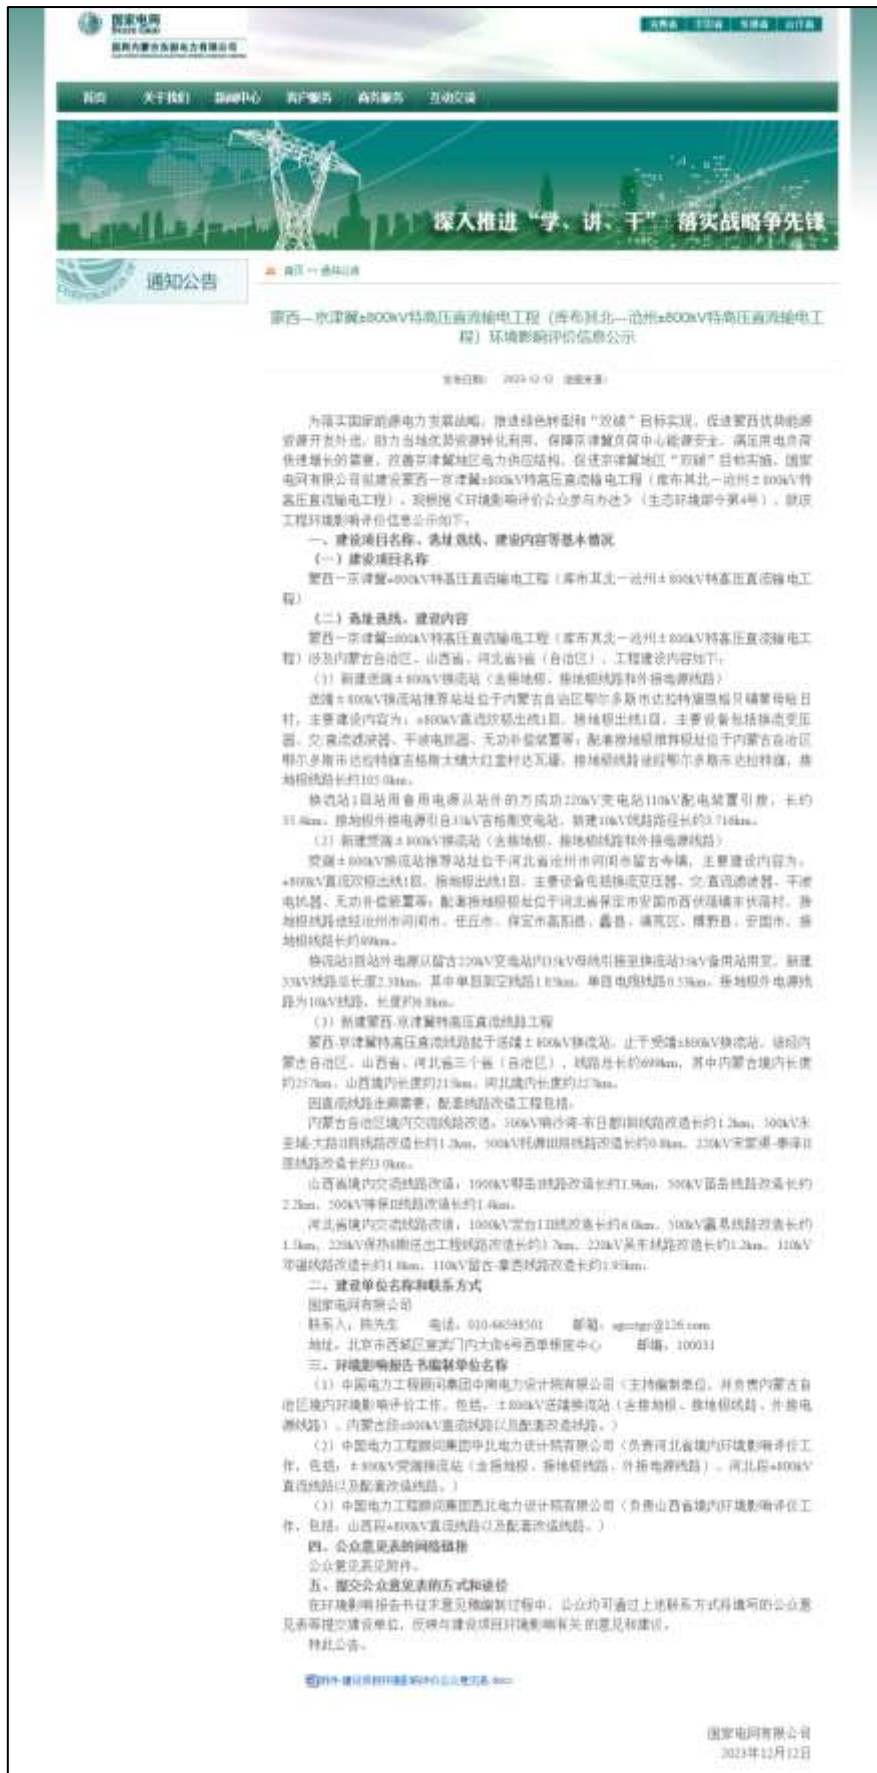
国家电网
State Grid
国网内蒙古东部电力有限公司

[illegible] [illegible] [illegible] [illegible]

首页 关于我们 新闻中心 客户服务 商务服务 互动交流

深入推进"学、讲、干" 落实战略争先锋

通知公告

首页 — 通知公告

蒙西—京津冀±800kV特高压直流输电工程（库布其北—沧州±800kV特高压直流输电工程）环境影响评价信息公示

发布日期： 2023-12-12 浏览次数：

为落实国家能源电力发展战略，推进绿色转型和"双碳"目标实现，促进蒙西优势能源资源开发外送，助力当地优势资源转化利用，保障京津冀负荷中心能源安全，满足用电负荷快速增长的需要，改善京津冀地区电力供应结构，促进京津冀地区"双碳"目标实施，国家电网有限公司拟建设蒙西—京津冀±800kV特高压直流输电工程（库布其北—沧州±800kV特高压直流输电工程）。现根据《环境影响评价公众参与办法》（生态环境部令第4号），就该工程环境影响评价信息公示如下：

一、建设项目名称、选址选线、建设内容等基本情况

（一）建设项目名称

蒙西—京津冀±800kV特高压直流输电工程（库布其北—沧州±800kV特高压直流输电工程）

（二）选址选线、建设内容

蒙西—京津冀±800kV特高压直流输电工程（库布其北—沧州±800kV特高压直流输电工程）涉及内蒙古自治区、山西省、河北省3省（自治区）。工程建设内容如下：

（1）新建蒙西±800kV换流站（含接地极、接地极线路和外接电源线路）

蒙西±800kV换流站推荐站址位于内蒙古自治区鄂尔多斯市达拉特旗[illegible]村。主要建设内容为：±800kV直流双极出线1回，接地极出线1回。主要设备包括换流变压器、交/直流滤波器、平波电抗器、无功补偿装置等；配套接地极推荐极址位于内蒙古自治区鄂尔多斯市达拉特旗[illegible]，接地极线路途经鄂尔多斯市达拉特旗，接地极线路长约105.0km。

换流站1回站用备用电源从站外的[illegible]220kV变电站110kV配电装置引接，长约33.4km，接地极外接电源引自33kV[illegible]变电站，新建10kV线路路径长约3.716km。

（2）新建受端±800kV换流站（含接地极、接地极线路和外接电源线路）

受端±800kV换流站推荐站址位于河北省沧州市河间市留古寺镇，主要建设内容为：±800kV直流双极出线1回，接地极出线1回，主要设备包括换流变压器、交/直流滤波器、平波电抗器、无功补偿装置等；配套接地极推荐极址位于河北省保定市安国市西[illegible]村。接地极线路途经沧州市河间市、任丘市、保定市高阳县、蠡县、清苑区、博野县、安国市，接地极线路长约99km。

换流站1回站外电源从留古220kV变电站内35kV母线引接至换流站35kV备用站用变，新建35kV线路总长度2.38km，其中单回架空线路1.85km，单回电缆线路0.53km。接地极外电源线路为10kV线路，长度约8.8km。

（3）新建蒙西-京津冀特高压直流线路工程

蒙西-京津冀特高压直流线路起于蒙西±800kV换流站，止于受端±800kV换流站，途经内蒙古自治区、山西省、河北省三个省（自治区），线路总长约699km，其中内蒙古境内长度约257km，山西境内长度约215km，河北境内长度约227km。

因直流线路走廊需要，配套线路改造工程包括：

内蒙古自治区境内交流线路改造：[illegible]线路改造长约1.2km，500kV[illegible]线路改造长约1.2km，500kV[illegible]线路改造长约0.8km，220kV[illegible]线路改造长约3.0km。

山西省境内交流线路改造：1000kV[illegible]线路改造长约1.9km，500kV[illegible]线路改造长约2.2km，500kV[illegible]线路改造长约1.4km。

河北省境内交流线路改造：1000kV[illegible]线路改造长约8.0km，500kV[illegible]线路改造长约1.5km，220kV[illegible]线路改造长约1.7km，220kV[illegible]线路改造长约1.2km，110kV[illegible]线路改造长约1.8km，110kV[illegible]线路改造长约1.95km。

二、建设单位名称和联系方式

国家电网有限公司

联系人：陈先生 电话：010-66598501 邮箱：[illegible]@126.com

地址：北京市西城区宣武门内大街6号西单悟度中心 邮编：100031

三、环境影响报告书编制单位名称

（1）中国电力工程顾问集团中南电力设计院有限公司（主持编制单位，并负责内蒙古自治区境内环境影响评价工作，包括：±800kV蒙西换流站（含接地极、接地极线路、外接电源线路）、内蒙古段±800kV直流线路以及配套改造线路。）

（2）中国电力工程顾问集团华北电力设计院有限公司（负责河北省境内环境影响评价工作，包括：±800kV受端换流站（含接地极、接地极线路、外接电源线路）、河北段±800kV直流线路以及配套改造线路。）

（3）中国电力工程顾问集团西北电力设计院有限公司（负责山西省境内环境影响评价工作，包括：山西段±800kV直流线路以及配套改造线路。）

四、公众意见表的网络链接

公众意见表见附件。

五、提交公众意见表的方式和途径

在环境影响报告书征求意见稿编制过程中，公众均可通过上述联系方式将填写的公众意见表等提交建设单位，反映与建设项目环境影响有关的意见和建议。

特此公告。

附件：建设项目环境影响评价公众意见表.docx

国家电网有限公司
2023年12月12日